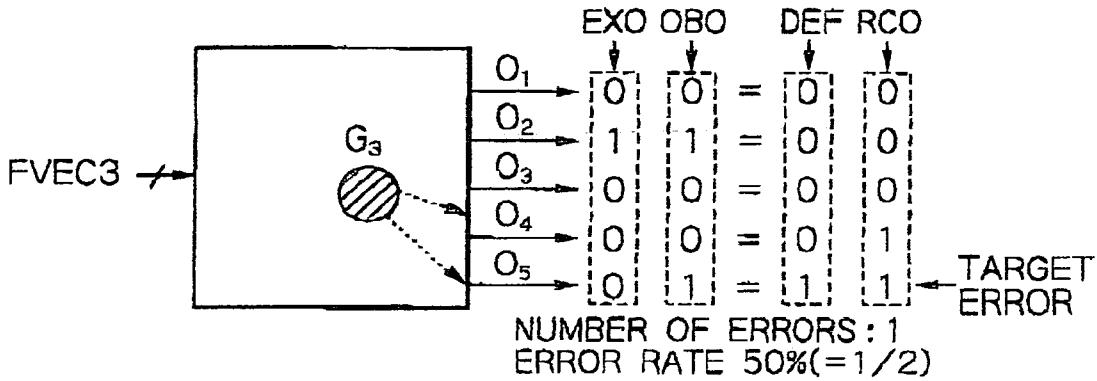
EXO OBO DEF RCO

FVEC3

$G_3$

$O_1$
$O_2$
$O_3$
$O_4$
$O_5$

| EXO | OBO | | DEF | RCO |
|---|---|---|---|---|
| 0 | 0 | = | 0 | 0 |
| 1 | 1 | = | 0 | 0 |
| 0 | 0 | = | 0 | 0 |
| 0 | 0 | = | 0 | 1 |
| 0 | 1 | = | 1 | 1 |

TARGET ERROR

NUMBER OF ERRORS: 1
ERROR RATE 50%(=1/2)